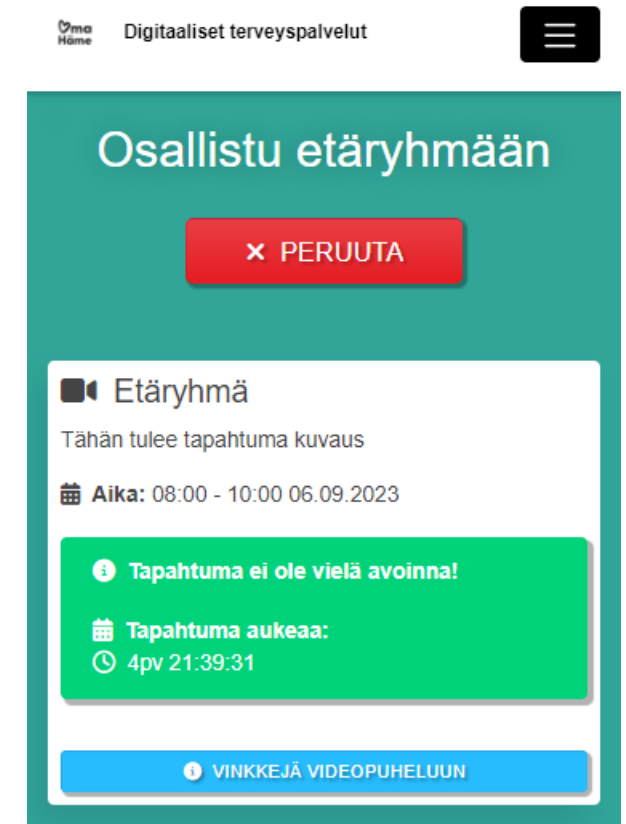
Oma Häme

Digitaaliset terveyspalvelut

Osallistu etäryhmään

× PERUUTA

Etäryhmä

Tähän tulee tapahtuma kuvaus

**Aika:** 08:00 - 10:00 06.09.2023

Tapahtuma ei ole vielä avoinna!

Tapahtuma aukeaa:
4pv 21:39:31

VINKKEJÄ VIDEOPUHELUUN